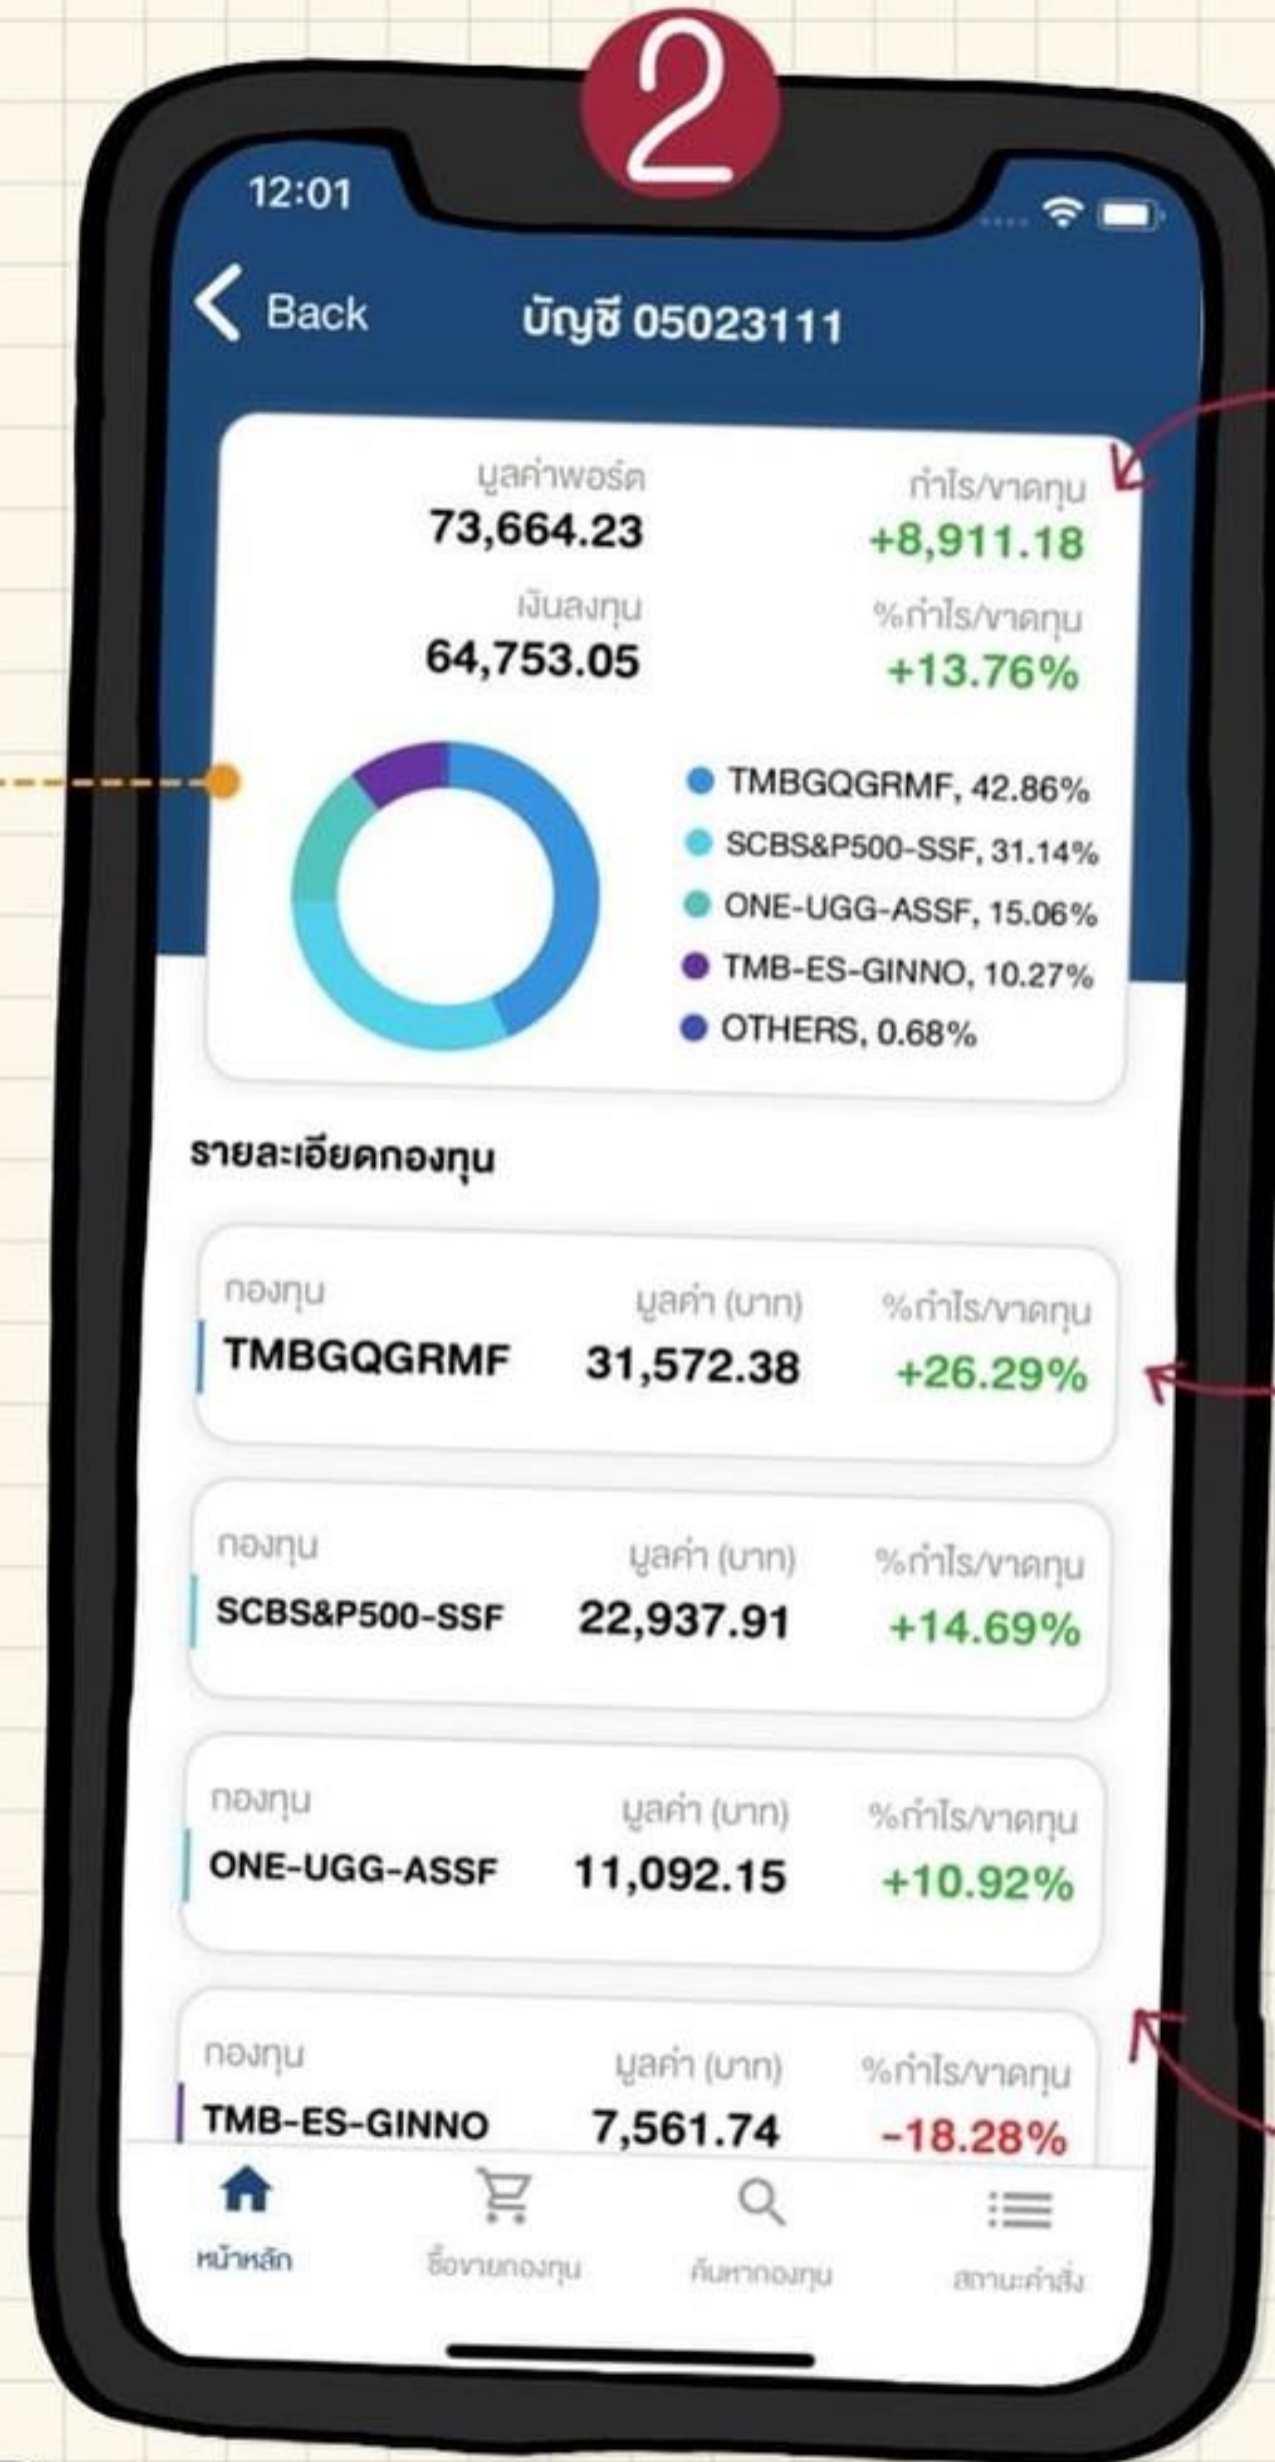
2

12:01

Back บัญชี 05023111

มูลค่าพอร์ต
73,664.23

กำไร/ขาดทุน
+8,911.18

เงินลงทุน
64,753.05

%กำไร/ขาดทุน
+13.76%

TMBGQGRMF, 42.86%
SCBS&P500-SSF, 31.14%
ONE-UGG-ASSF, 15.06%
TMB-ES-GINNO, 10.27%
OTHERS, 0.68%

รายละเอียดกองทุน

| กองทุน | มูลค่า (บาท) | %กำไร/ขาดทุน |
|---|---|---|
| TMBGQGRMF | 31,572.38 | +26.29% |
| SCBS&P500-SSF | 22,937.91 | +14.69% |
| ONE-UGG-ASSF | 11,092.15 | +10.92% |
| TMB-ES-GINNO | 7,561.74 | -18.28% |

หน้าหลัก ซื้อขายกองทุน ค้นหากองทุน สถานะคำสั่ง